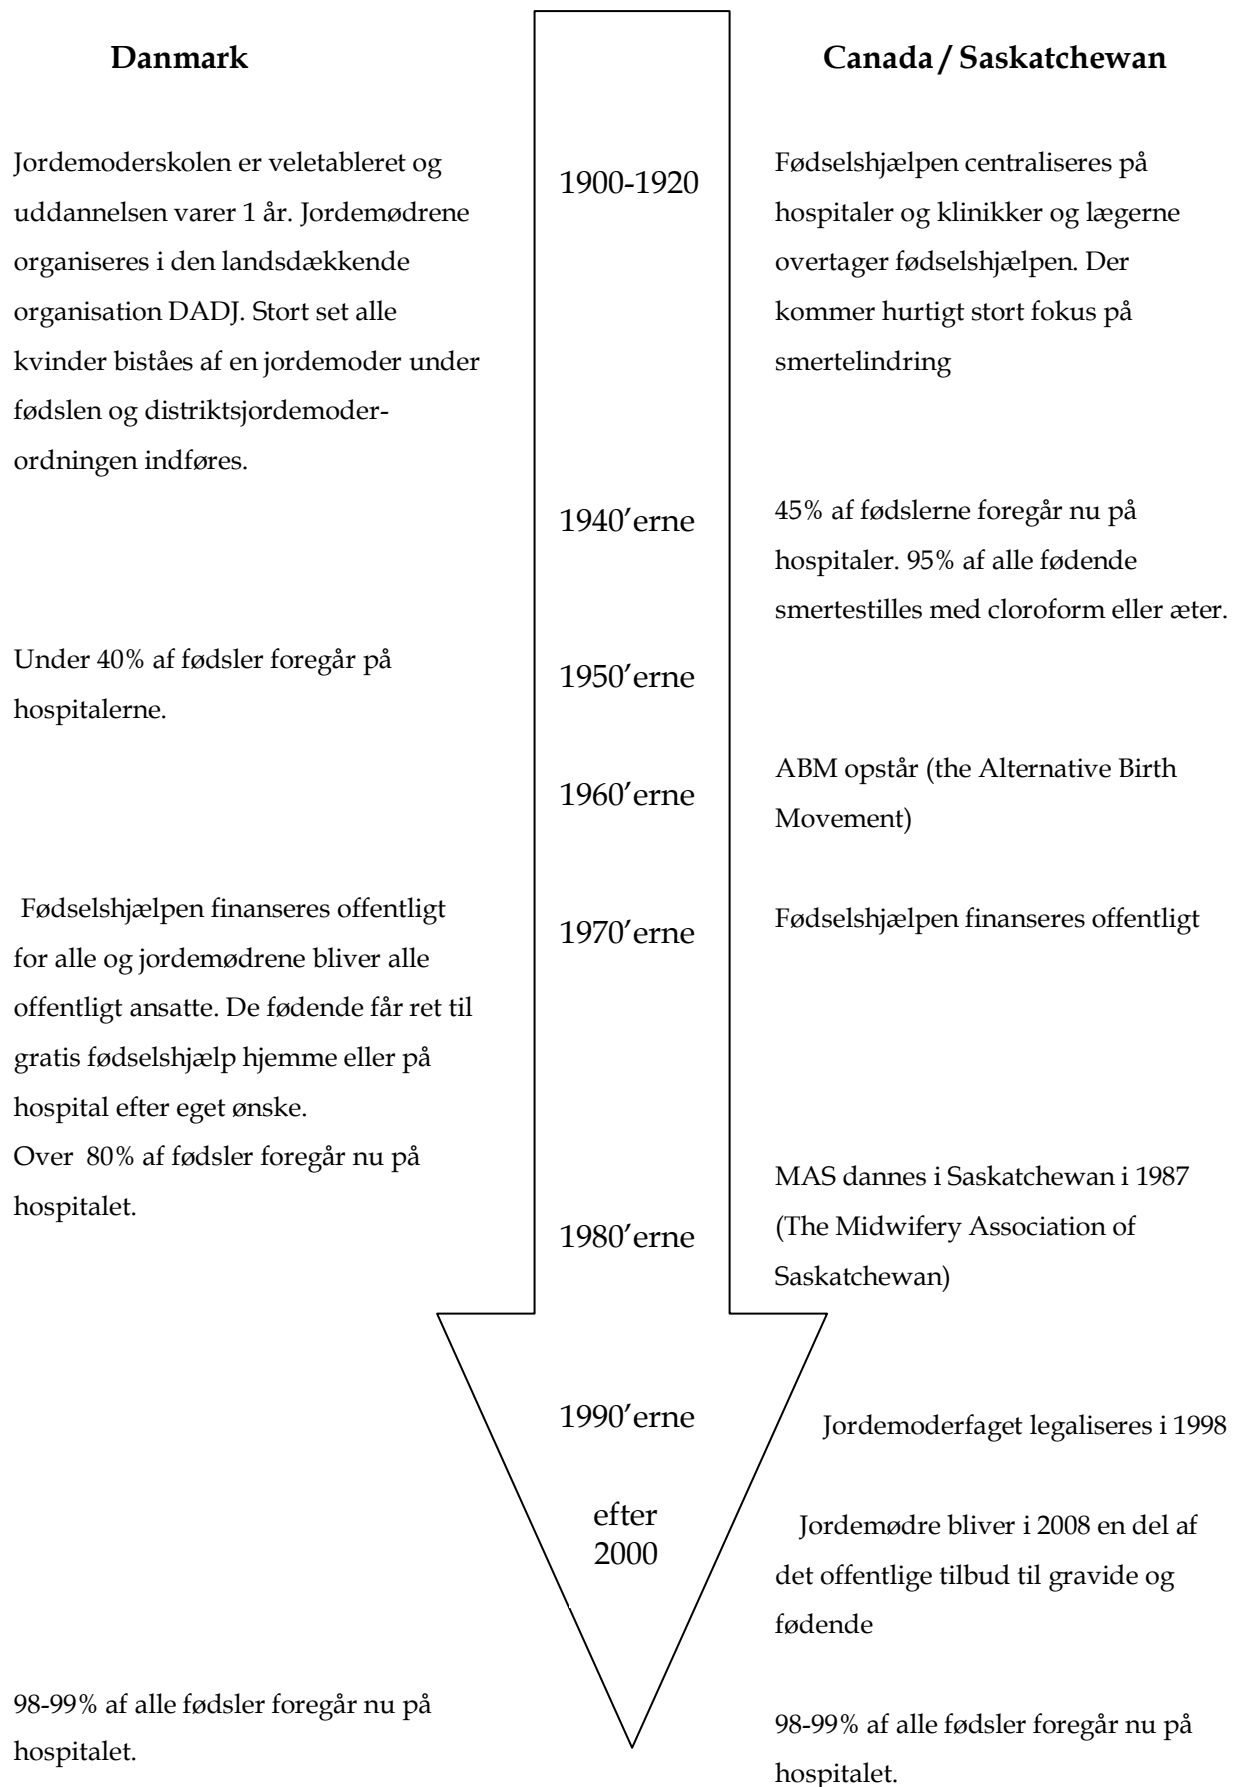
Danmark

Canada / Saskatchewan

1900-1920

Jordemoderskolen er veletableret og uddannelsen varer 1 år. Jordemødrene organiseres i den landsdækkende organisation DADJ. Stort set alle kvinder biståes af en jordemoder under fødslen og distriktsjordemoderordningen indføres.

Fødselshjælpen centraliseres på hospitaler og klinikker og lægerne overtager fødselshjælpen. Der kommer hurtigt stort fokus på smertelindring

1940'erne

45% af fødslerne foregår nu på hospitaler. 95% af alle fødende smertestilles med cloroform eller æter.

1950'erne

Under 40% af fødsler foregår på hospitalerne.

1960'erne

ABM opstår (the Alternative Birth Movement)

1970'erne

Fødselshjælpen finanseres offentligt for alle og jordemødrene bliver alle offentligt ansatte. De fødende får ret til gratis fødselshjælp hjemme eller på hospital efter eget ønske.
Over 80% af fødsler foregår nu på hospitalet.

Fødselshjælpen finanseres offentligt

1980'erne

MAS dannes i Saskatchewan i 1987 (The Midwifery Association of Saskatchewan)

1990'erne

Jordemoderfaget legaliseres i 1998

efter 2000

Jordemødre bliver i 2008 en del af det offentlige tilbud til gravide og fødende

98-99% af alle fødsler foregår nu på hospitalet.

98-99% af alle fødsler foregår nu på hospitalet.